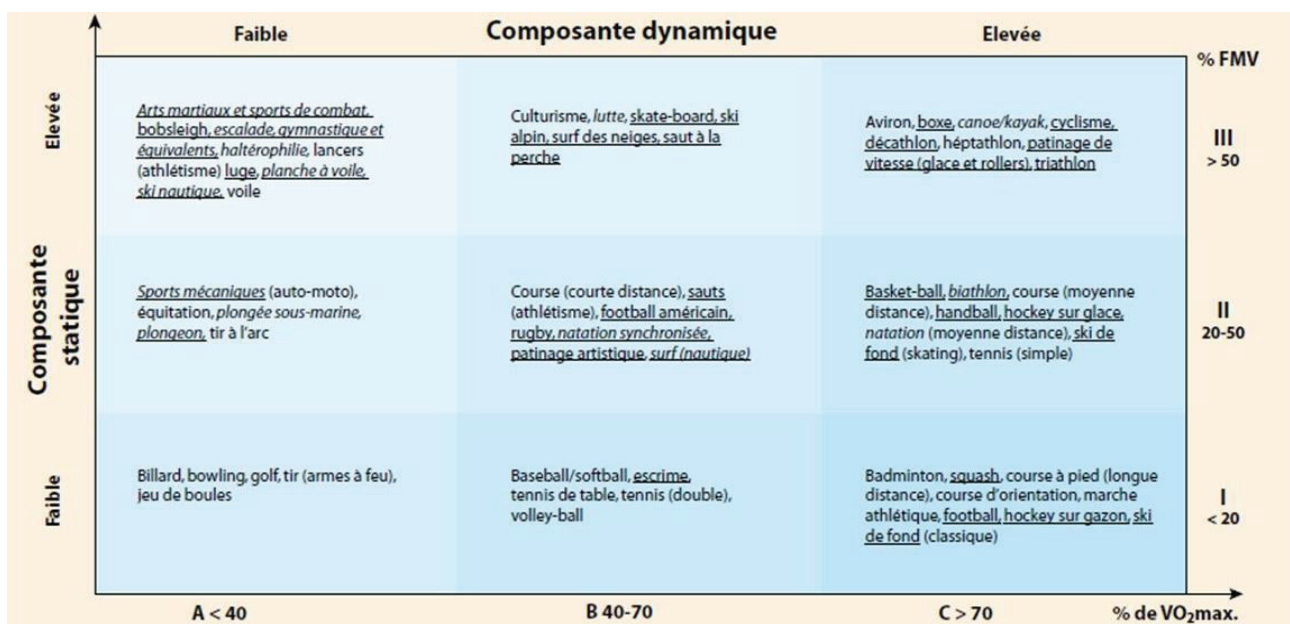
Composante dynamique

| | Faible | | Elevée | % FMV |
|---|---|---|---|---|
| Elevée | Arts martiaux et sports de combat, bobsleigh, escalade, gymnastique et équivalents, haltérophilie, lancers (athlétisme) luge, planche à voile, ski nautique, voile | Culturisme, lutte, skate-board, ski alpin, surf des neiges, saut à la perche | Aviron, boxe, canoe/kayak, cyclisme, décathlon, héptathlon, patinage de vitesse (glace et rollers), triathlon | III > 50 |
| Composante statique | Sports mécaniques (auto-moto), équitation, plongée sous-marine, plongeon, tir à l'arc | Course (courte distance), sauts (athlétisme), football américain, rugby, natation synchronisée, patinage artistique, surf (nautique) | Basket-ball, biathlon, course (moyenne distance), handball, hockey sur glace, natation (moyenne distance), ski de fond (skating), tennis (simple) | II 20-50 |
| Faible | Billard, bowling, golf, tir (armes à feu), jeu de boules | Baseball/softball, escrime, tennis de table, tennis (double), volley-ball | Badminton, squash, course à pied (longue distance), course d'orientation, marche athlétique, football, hockey sur gazon, ski de fond (classique) | I < 20 |
| | A < 40 | B 40-70 | C > 70 | % de $VO_2$max. |